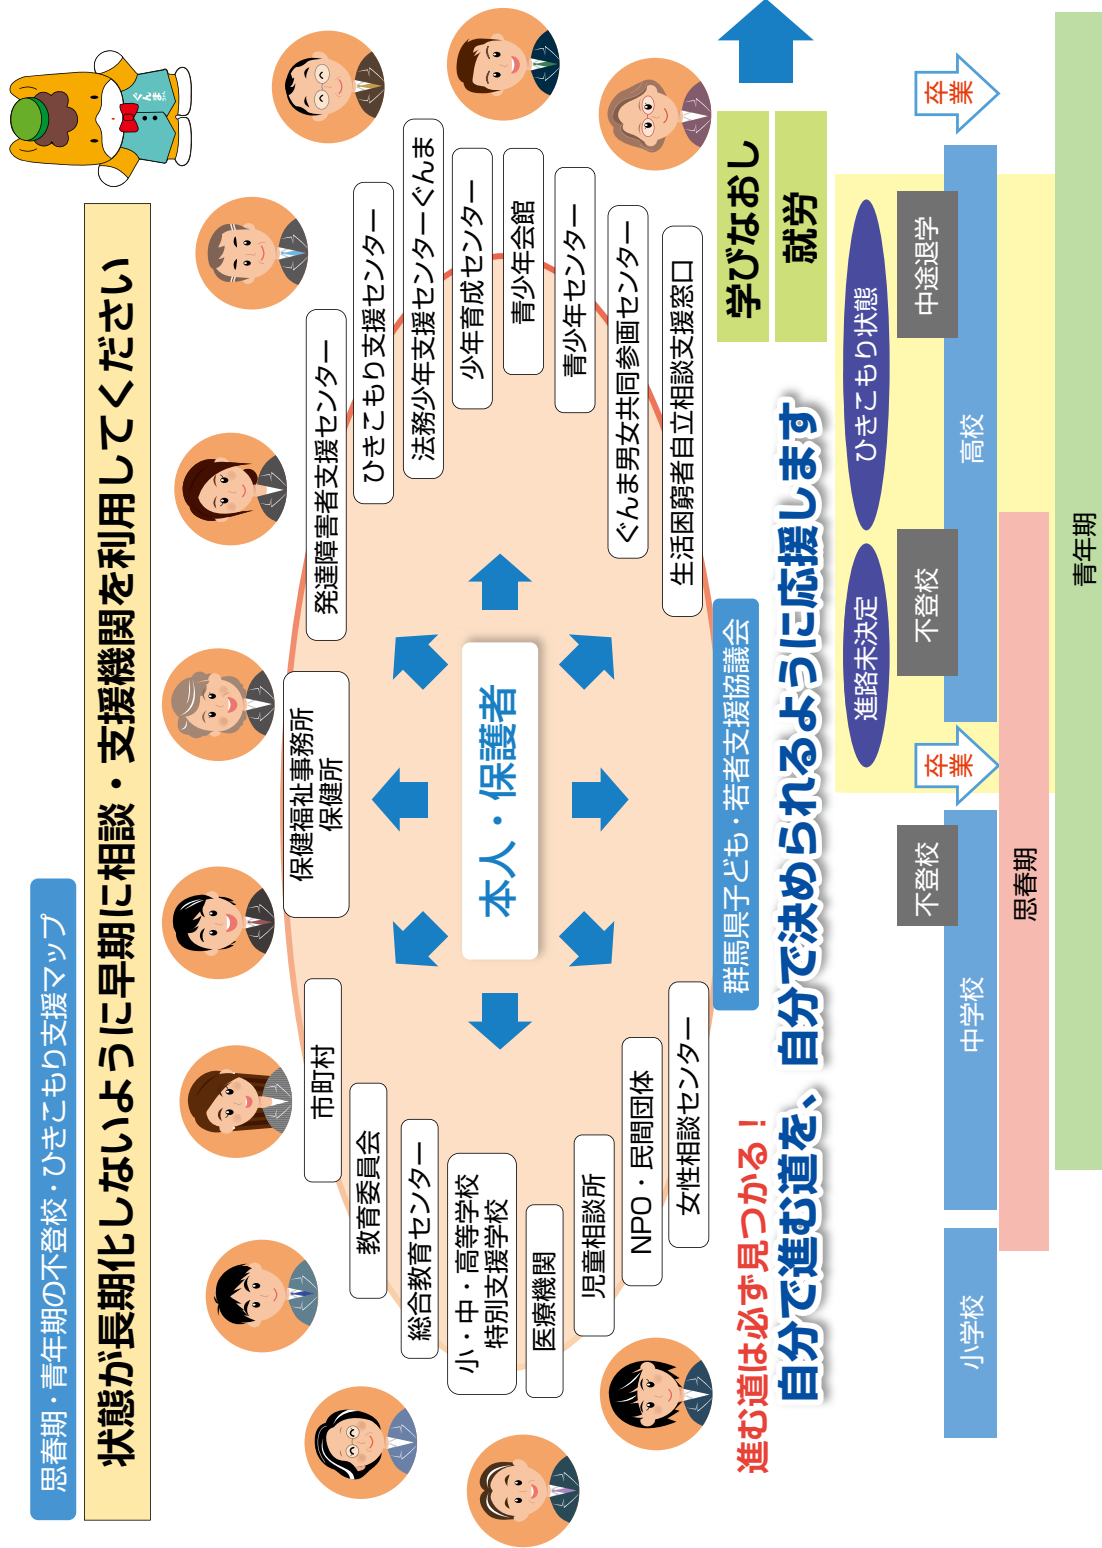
思春期・青年期の不登校・ひきこもり支援マップ

状態が長期化しないように早期に相談・支援機関を利用してください

ぐんまちゃん

市町村

保健福祉事務所
保健所

発達障害者支援センター

ひきこもり支援センター

法務少年支援センターぐんま

少年育成センター

青少年会館

青少年センター

ぐんま男女共同参画センター

生活困窮者自立相談支援窓口

教育委員会

総合教育センター

小・中・高等学校
特別支援学校

医療機関

児童相談所

NPO・民間団体

女性相談センター

本人・保護者

群馬県子ども・若者支援協議会

進む道は必ず見つかる！

自分で進む道を、自分で決められるように応援します

学びなおし

就労

卒業

ひきこもり状態

中途退学

高校

進路未決定

不登校

卒業

不登校

中学校

思春期

小学校

青年期